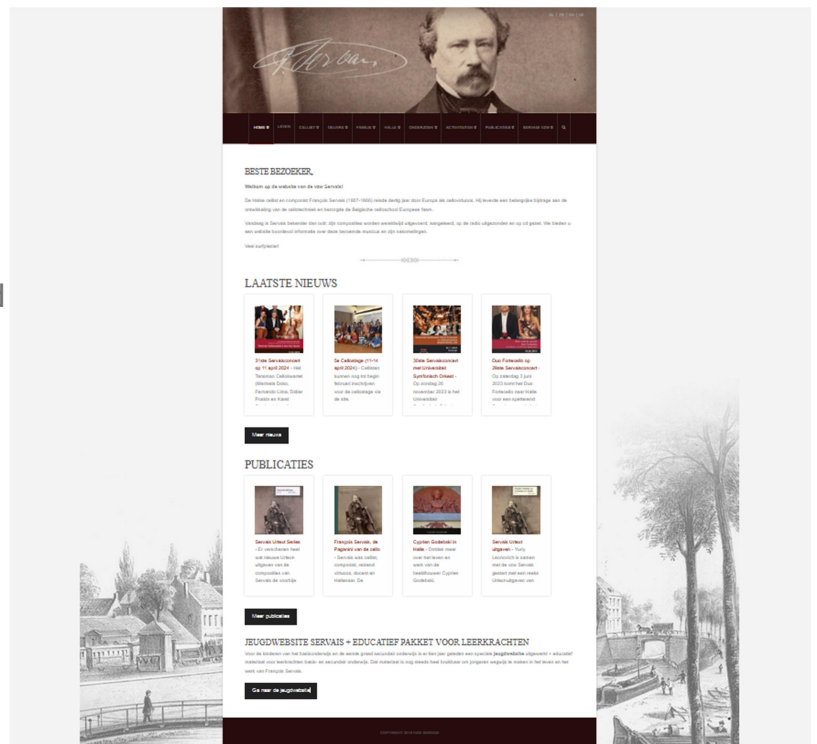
HOME | LEVEN | CELLIST | DUARIO | FAMILIE | HALLE | ONDERZOEK | ACTIVITEITEN | PUBLICATIES | SERVAIS VZW | 

BESTE BEZOEKER,

Welkom op de website van de vzw Servais!

De Halse cellist en componist François Servais (1807-1866) reisde dertig jaar door Europa als cellovirtuoos. Hij leverde een belangrijke bijdrage aan de ontwikkeling van de cellotechniek en bezorgde de Belgische celloschool Europese faam.

Vandaag is Servais bekender dan ooit: zijn composities worden wereldwijd uitgevoerd, aangekocht, op de radio uitgezonden en op cd gezet. We bieden u een website boordevol informatie over deze beroemde musicus en zijn nakomelingen.

Veel surfplezier!

LAATSTE NIEUWS

3^ste Servaisconcert op 11 april 2024 – Het Tarantam Cellokwartet (Marinelli Dolci, Fernando Lima, Didier Poskin en Karel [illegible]

3e Cellostage (11-14 april 2024) – Cellisten kunnen nog tot begin februari inschrijven voor de cellostage via de site.

35ste Servaisconcert met Universitair Symfonisch Orkest – Op zondag 26 november 2023 is het Universitair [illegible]

Duo Fortecello op 35ste Servaisconcert – Op zaterdag 3 juni 2023 komt het Duo Fortecello naar Halle voor een spetterend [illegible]

Meer nieuws

PUBLICATIES

Servais Urtext Series – Er verschenen heel wat nieuwe Urtext-uitgaven van de composities van Servais de voorbije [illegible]

François Servais, de Paganini van de cello – Servais was cellist, componist, reizend virtuoos, docent en Hallenaar. De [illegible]

Cyclen Godelakt in Halle – Ontdek meer over het leven en werk van de beeldhouwer Cyprien Godebski.

Servais Urtext uitgaven – Yuriy Leonovich is samen met de vzw Servais gestart met een reeks Urtext-uitgaven van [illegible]

Meer publicaties

JEUGDWEBSITE SERVAIS + EDUCATIEF PAKKET VOOR LEERKRACHTEN

Voor de kinderen van het basisonderwijs en de eerste graad secundair onderwijs is er een jeugdwebsite uitgewerkt + educatief materiaal voor leerkrachten basis- en secundair onderwijs. Dit materiaal is op maat van kinderen en jongeren om hen wegwijs te maken in het leven en het werk van François Servais.

Ga naar de jeugdwebsite

COPYRIGHT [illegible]